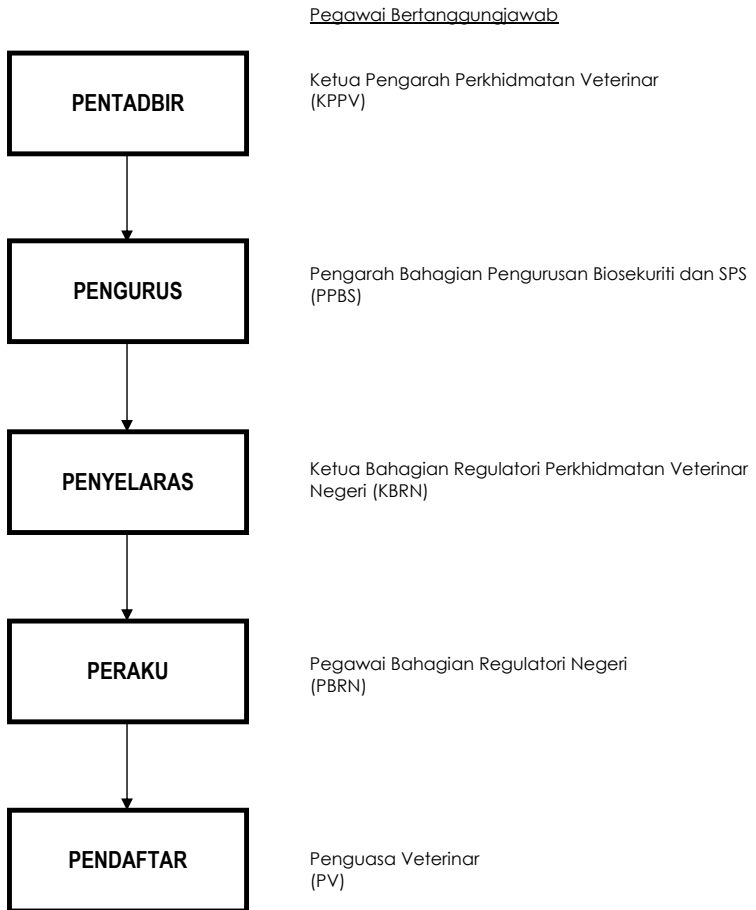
Pegawai Bertanggungjawab

PENTADBIR

Ketua Pengarah Perkhidmatan Veterinar (KPPV)

PENGURUS

Pengarah Bahagian Pengurusan Biosekuriti dan SPS (PPBS)

PENYELARAS

Ketua Bahagian Regulatori Perkhidmatan Veterinar Negeri (KBRN)

PERAKU

Pegawai Bahagian Regulatori Negeri (PBRN)

PENDAFTAR

Penguasa Veterinar (PV)